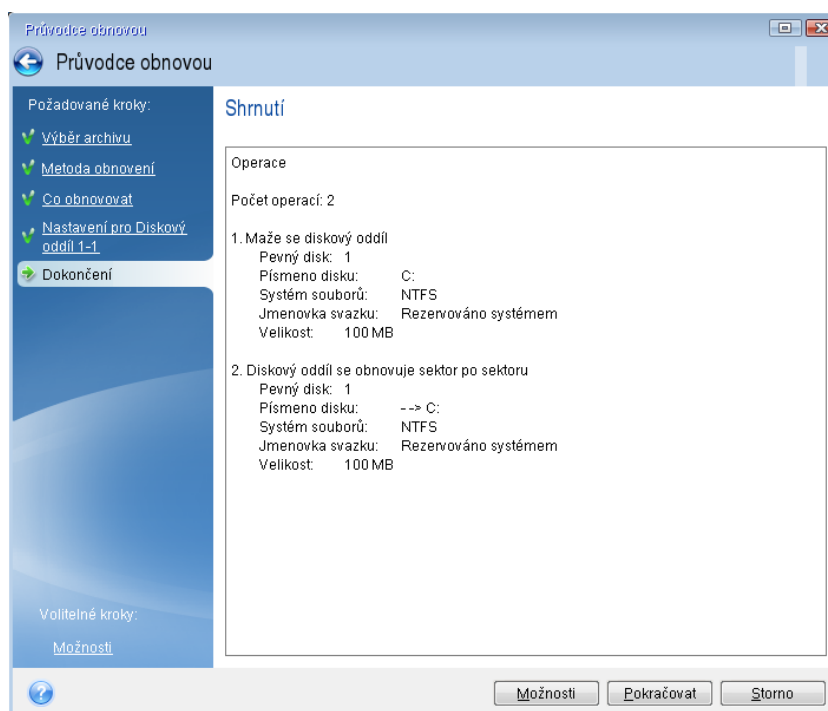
Průvodce obnovou

Průvodce obnovou

Požadované kroky:
Výběr archivu
Metoda obnovení
Co obnovovat
Nastavení pro Diskový oddíl 1-1
Dokončení

Volitelné kroky:
Možnosti

Shrnutí

Operace

Počet operací: 2

1. Maže se diskový oddíl
Pevný disk: 1
Písmeno disku: C:
Systém souborů: NTFS
Jmenovka svazku: Rezervováno systémem
Velikost: 100 MB

2. Diskový oddíl se obnovuje sektor po sektoru
Pevný disk: 1
Písmeno disku: --> C:
Systém souborů: NTFS
Jmenovka svazku: Rezervováno systémem
Velikost: 100 MB

Možnosti | Pokračovat | Storno